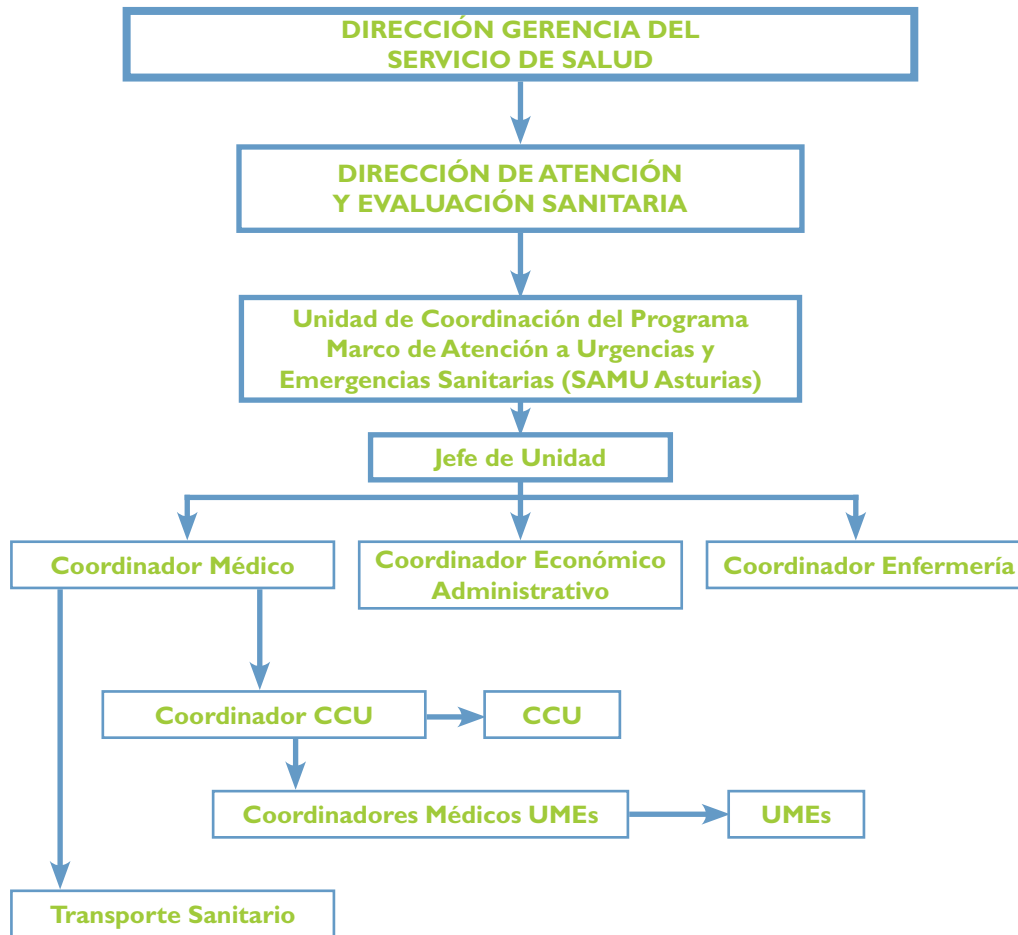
DIRECCIÓN GERENCIA DEL SERVICIO DE SALUD

DIRECCIÓN DE ATENCIÓN Y EVALUACIÓN SANITARIA

Unidad de Coordinación del Programa Marco de Atención a Urgencias y Emergencias Sanitarias (SAMU Asturias)

Jefe de Unidad

Coordinador Médico

Coordinador Económico Administrativo

Coordinador Enfermería

Coordinador CCU

CCU

Coordinadores Médicos UMEs

UMEs

Transporte Sanitario